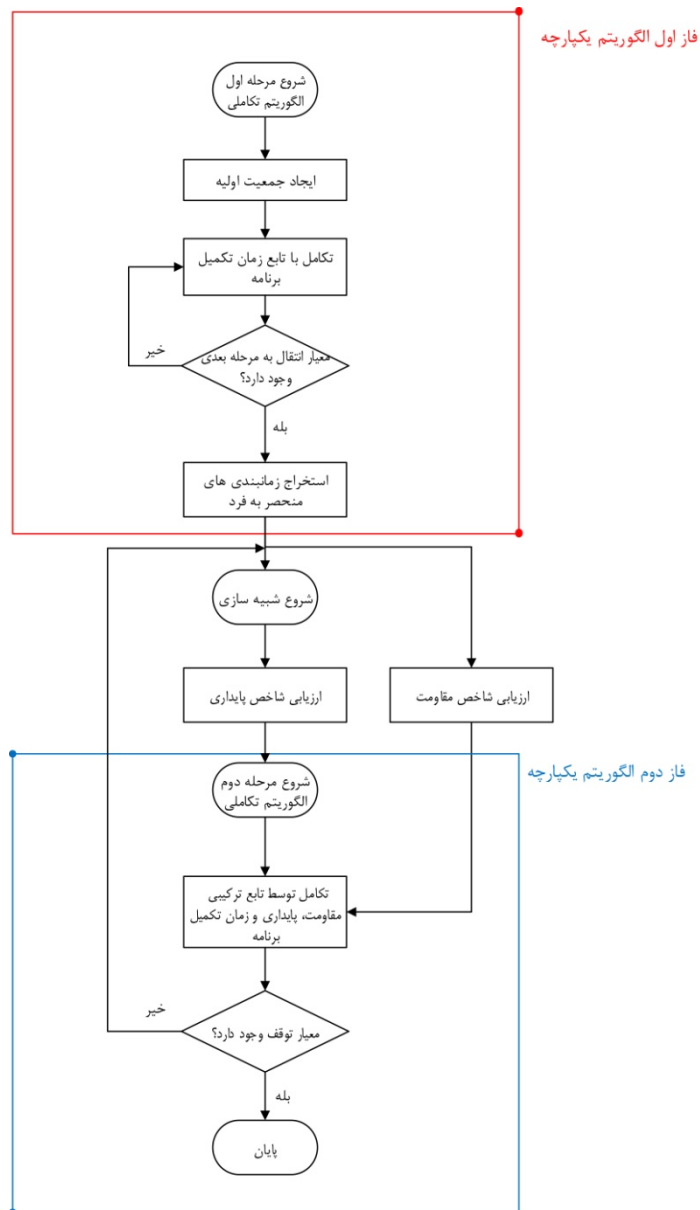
فاز اول الگوریتم یکپارچه

شروع مرحله اول الگوریتم تکاملی

ایجاد جمعیت اولیه

تکامل با تابع زمان تکمیل برنامه

خیر

معیار انتقال به مرحله بعدی وجود دارد؟

بله

استخراج زمانبندی های منحصر به فرد

شروع شبیه سازی

ارزیابی شاخص پایداری

ارزیابی شاخص مقاومت

فاز دوم الگوریتم یکپارچه

شروع مرحله دوم الگوریتم تکاملی

تکامل توسط تابع ترکیبی مقاومت، پایداری و زمان تکمیل برنامه

خیر

معیار توقف وجود دارد؟

بله

پایان